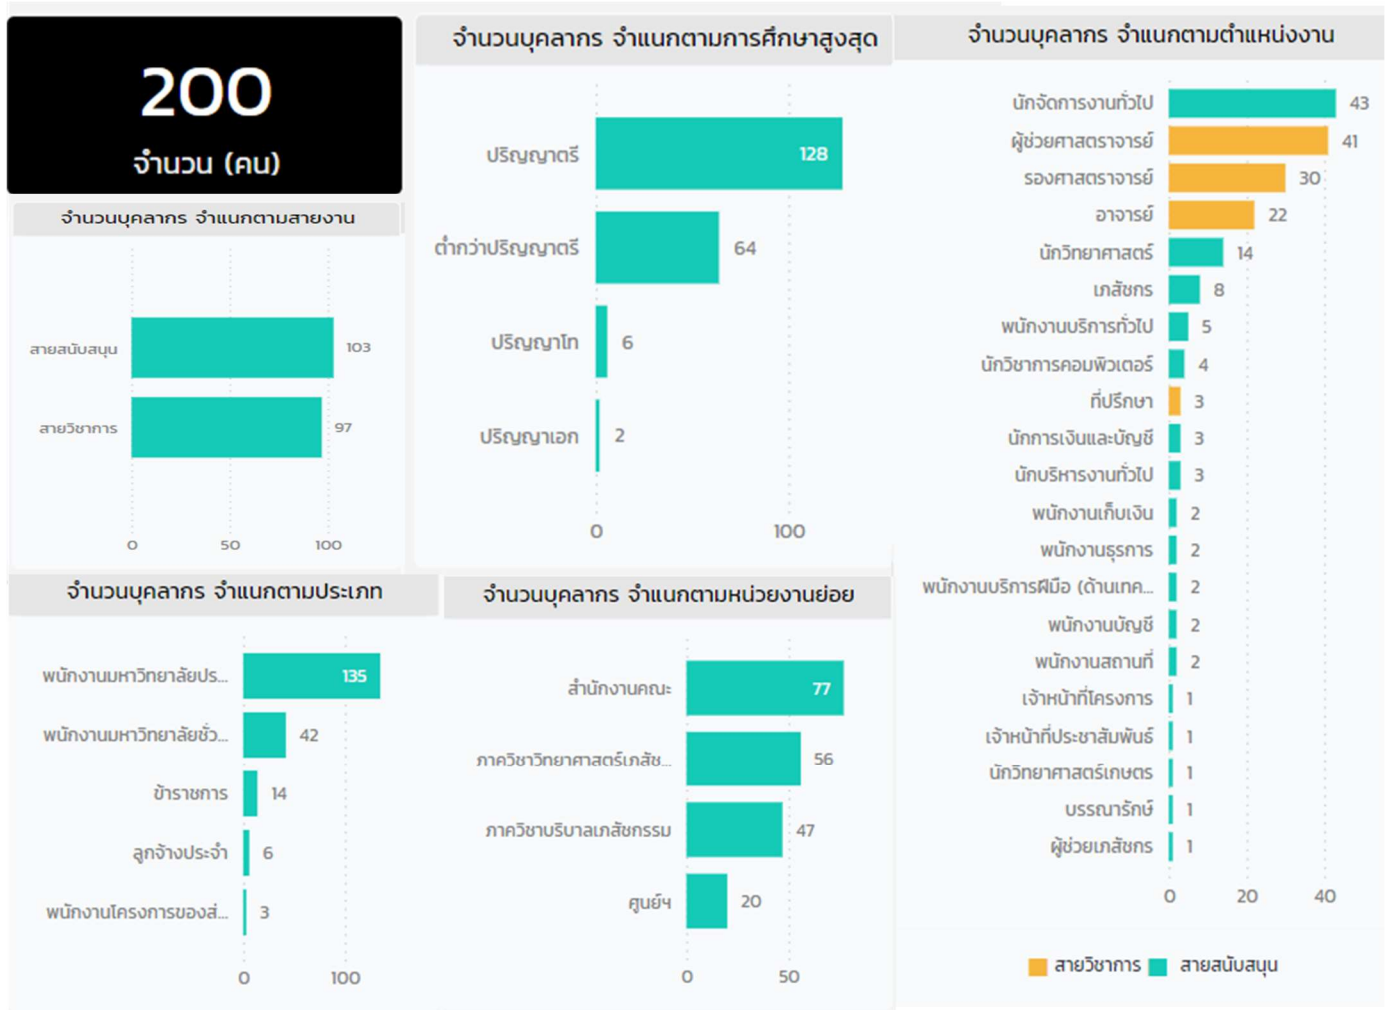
200
จำนวน (คน)

จำนวนบุคลากร จำแนกตามสายงาน

| | |
|---|---|
| สายสนับสนุน | 103 |
| สายวิชาการ | 97 |

0 50 100

จำนวนบุคลากร จำแนกตามการศึกษาสูงสุด

| | |
|---|---|
| ปริญญาตรี | 128 |
| ต่ำกว่าปริญญาตรี | 64 |
| ปริญญาโท | 6 |
| ปริญญาเอก | 2 |

0 100

จำนวนบุคลากร จำแนกตามตำแหน่งงาน

| | |
|---|---|
| นักจัดการงานทั่วไป | 43 |
| ผู้ช่วยศาสตราจารย์ | 41 |
| รองศาสตราจารย์ | 30 |
| อาจารย์ | 22 |
| นักวิทยาศาสตร์ | 14 |
| เภสัชกร | 8 |
| พนักงานบริการทั่วไป | 5 |
| นักวิชาการคอมพิวเตอร์ | 4 |
| ที่ปรึกษา | 3 |
| นักการเงินและบัญชี | 3 |
| นักบริหารงานทั่วไป | 3 |
| พนักงานเก็บเงิน | 2 |
| พนักงานธุรการ | 2 |
| พนักงานบริการฝีมือ (ด้านเทค... | 2 |
| พนักงานบัญชี | 2 |
| พนักงานสถานที่ | 2 |
| เจ้าหน้าที่โครงการ | 1 |
| เจ้าหน้าที่ประชาสัมพันธ์ | 1 |
| นักวิทยาศาสตร์เกษตร | 1 |
| บรรณารักษ์ | 1 |
| ผู้ช่วยเภสัชกร | 1 |

0 20 40

สายวิชาการ สายสนับสนุน

จำนวนบุคลากร จำแนกตามประเภท

| | |
|---|---|
| พนักงานมหาวิทยาลัยปร... | 135 |
| พนักงานมหาวิทยาลัยชั่ว... | 42 |
| ข้าราชการ | 14 |
| ลูกจ้างประจำ | 6 |
| พนักงานโครงการของส่... | 3 |

0 100

จำนวนบุคลากร จำแนกตามหน่วยงานย่อย

| | |
|---|---|
| สำนักงานคณะ | 77 |
| ภาควิชาวิทยาศาสตร์เภสัช... | 56 |
| ภาควิชาบริบาลเภสัชกรรม | 47 |
| ศูนย์ฯ | 20 |

0 50